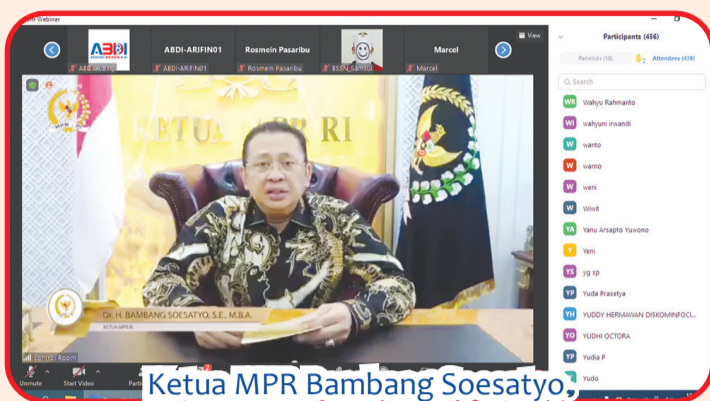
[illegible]m Webinar
ABDI
ABDI-ARIFIN01
Rosmein Pasaribu
Marcel
View
ABDI-ARIFIN01
ABDI-ARIFIN01
Rosmein Pasaribu
BSSN_Samsul
Marcel
KETUA MPR RI
Dr. H. BAMBANG SOESATYO, S.E., M.B.A.
KETUA MPR RI
Control Room
Unmute
Start Video
Participants (456)
Panelists (18)
Attendees (438)
Search
WR Wahyu Rahmanto
WI wahyuni irwandi
W wanto
W warno
W weni
W Wiwit
YA Yanu Arsapto Yuwono
Y Yeni
YS yg sp
YP Yuda Prasetya
YH YUDDY HERMAWAN DISKOMINFOCI...
YO YUDHI OCTORA
YP Yudia P
Y Yudo
Ketua MPR Bambang Soesatyo,